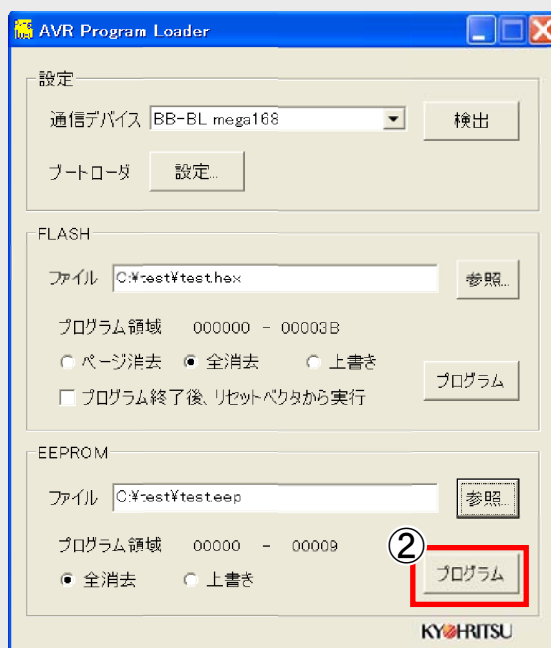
AVR Program Loader

設定

通信デバイス BB-BL mega168

検出

ブートローダ 設定...

FLASH

ファイル C:¥test¥test.hex

参照...

プログラム領域 000000 - 00003B

ページ消去 全消去 上書き

プログラム

プログラム終了後、リセットベクタから実行

EEPROM

ファイル C:¥test¥test.eep

参照...

プログラム領域 00000 - 00009

②

全消去 上書き

プログラム

KYOHRITSU